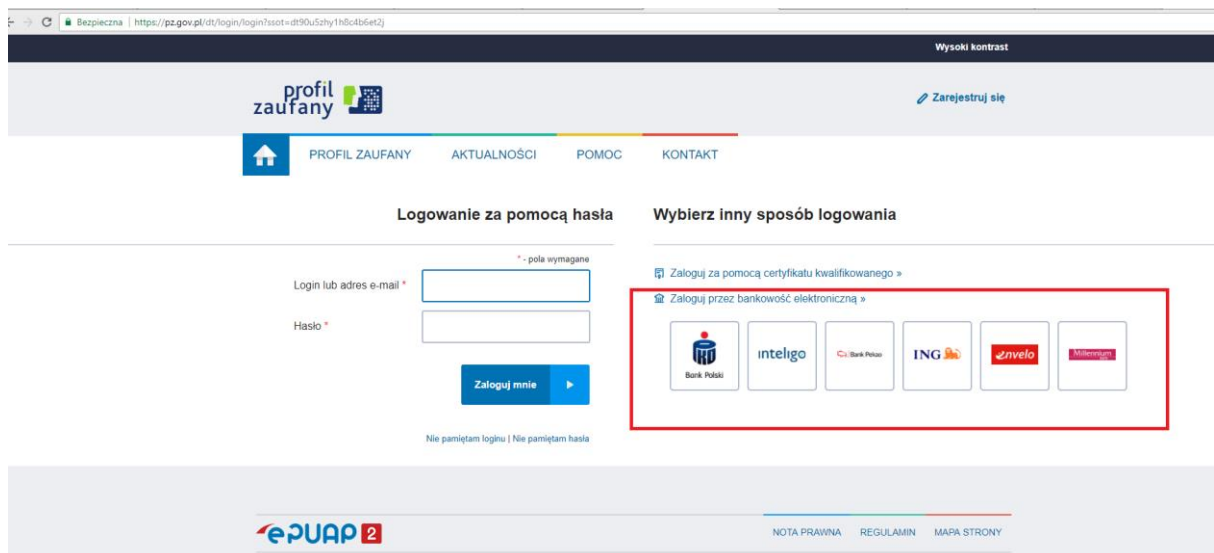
Bezpieczna | https://pz.gov.pl/dt/login/login?ssot=dt90u5zhy1h8c4b6et2j

Wysoki kontrast

profil zaufany

Zarejestruj się

PROFIL ZAUFANY AKTUALNOŚCI POMOC KONTAKT

Logowanie za pomocą hasła

Wybierz inny sposób logowania

* - pola wymagane

Login lub adres e-mail *

Hasło *

Zaloguj mnie

Nie pamiętam loginu | Nie pamiętam hasła

Zaloguj za pomocą certyfikatu kwalifikowanego »

Zaloguj przez bankowość elektroniczną »

PKO Bank Polski

inteligo

Bank Pekao

ING

envelo

Millennium

ePUAP 2

NOTA PRAWNA REGULAMIN MAPA STRONY